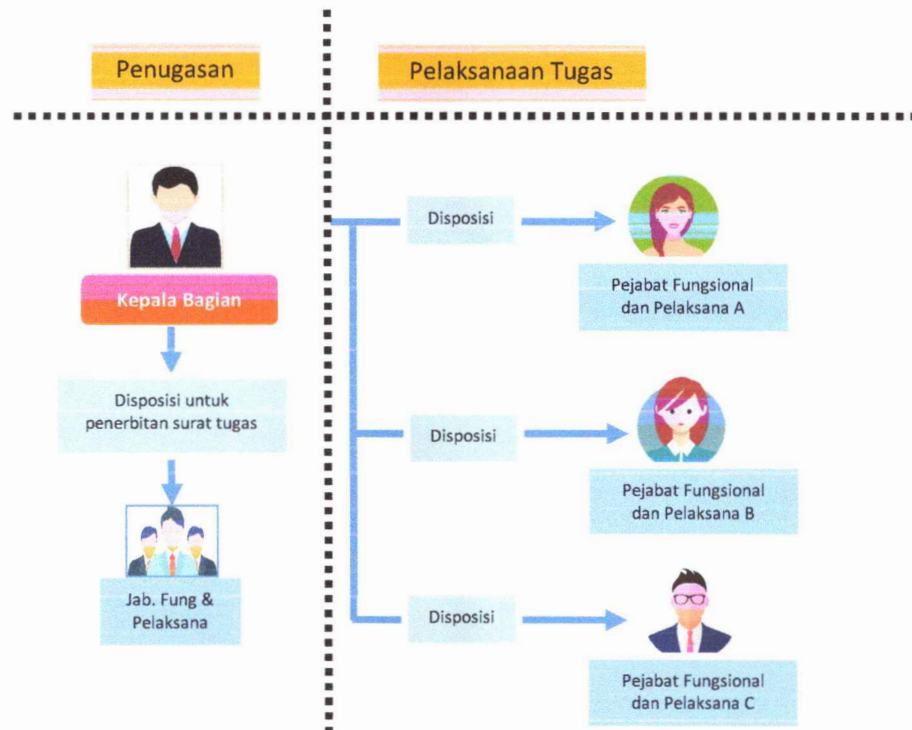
Penugasan

Pelaksanaan Tugas

Kepala Bagian

Disposisi untuk penerbitan surat tugas

Jab. Fung & Pelaksana

Disposisi

Pejabat Fungsional dan Pelaksana A

Disposisi

Pejabat Fungsional dan Pelaksana B

Disposisi

Pejabat Fungsional dan Pelaksana C